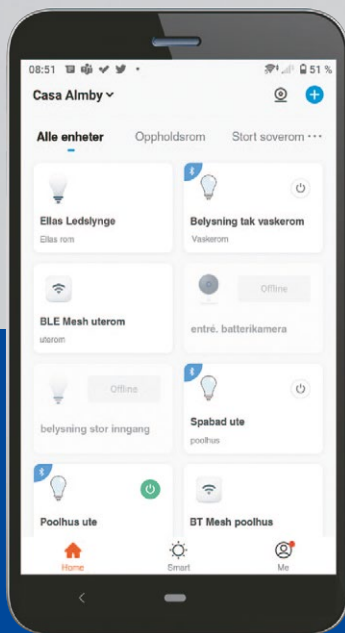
08:51

51 %

Casa Almby

Alle enheter
Oppholdsrom
Stort soverom

Ellas Ledslynge
Ellas rom

Belysning tak vaskerom
Vaskerom

BLE Mesh uterom
uterom

Offline

entré. batterikamera

Offline

belysning stor inngang

Spabad ute
poolhus

Poolhus ute

BT Mesh poolhus

Home
Smart
Me